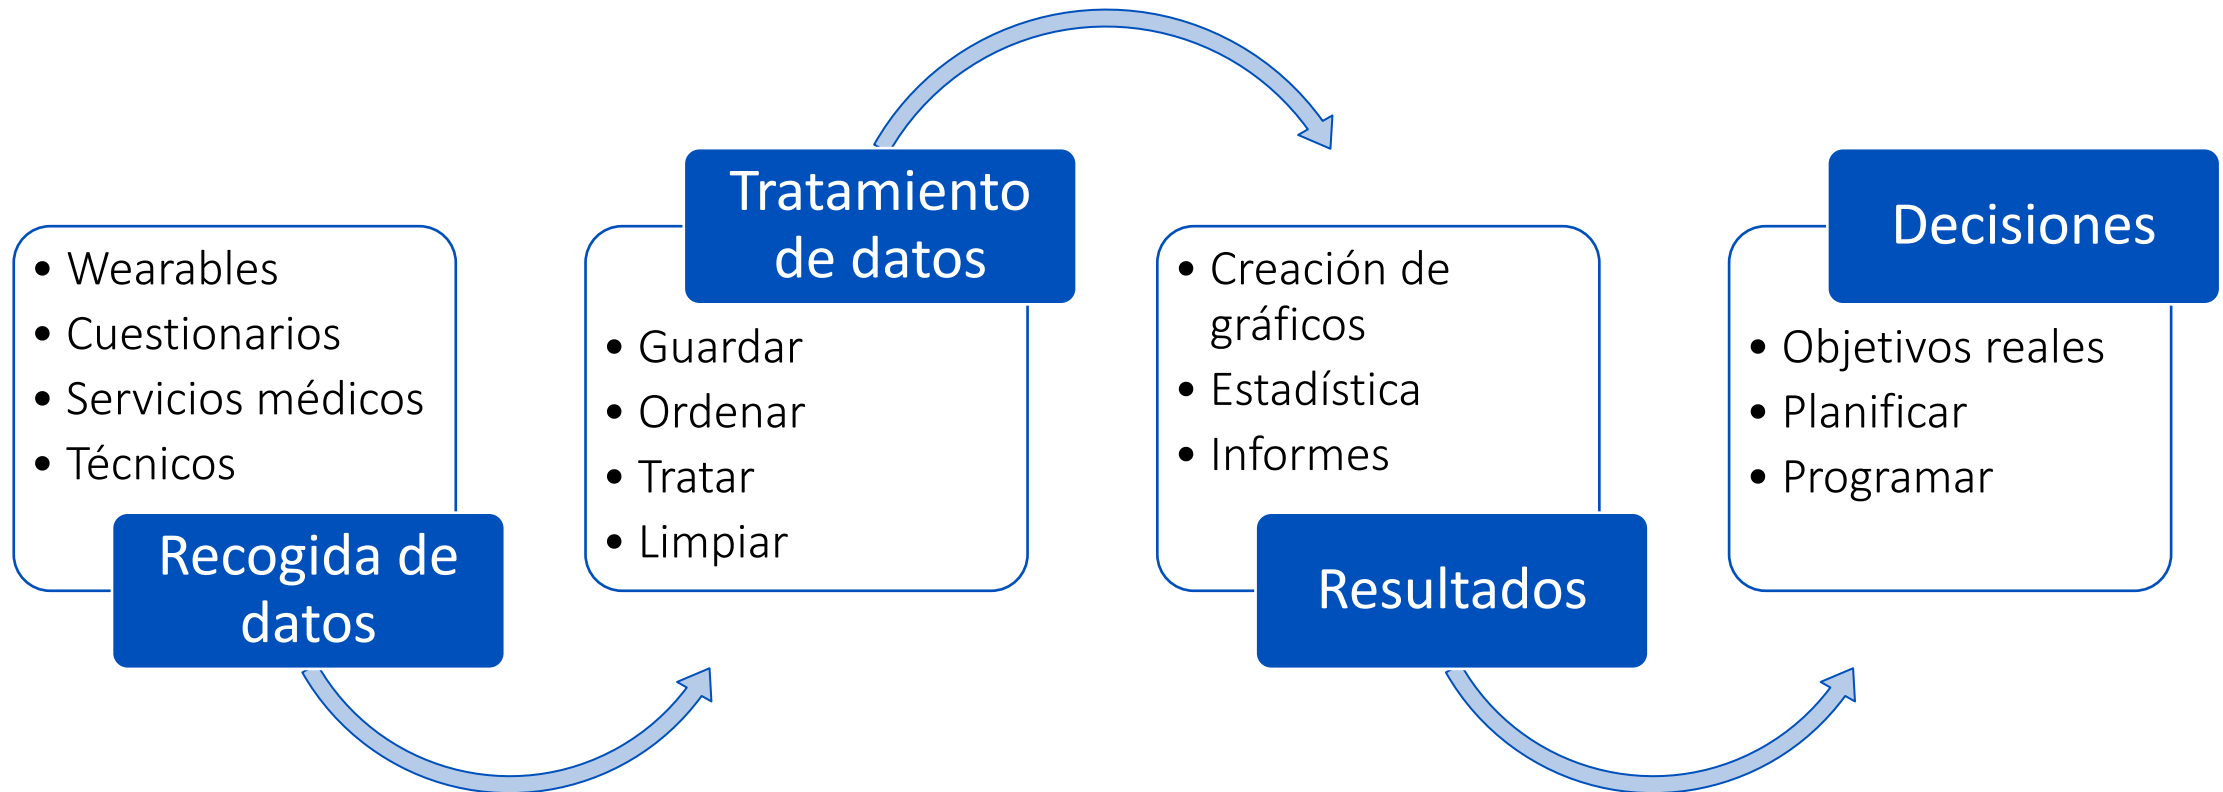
- Wearables
- Cuestionarios
- Servicios médicos
- Técnicos

Recogida de datos

Tratamiento de datos

- Guardar
- Ordenar
- Tratar
- Limpiar

- Creación de gráficos
- Estadística
- Informes

Resultados

Decisiones

- Objetivos reales
- Planificar
- Programar